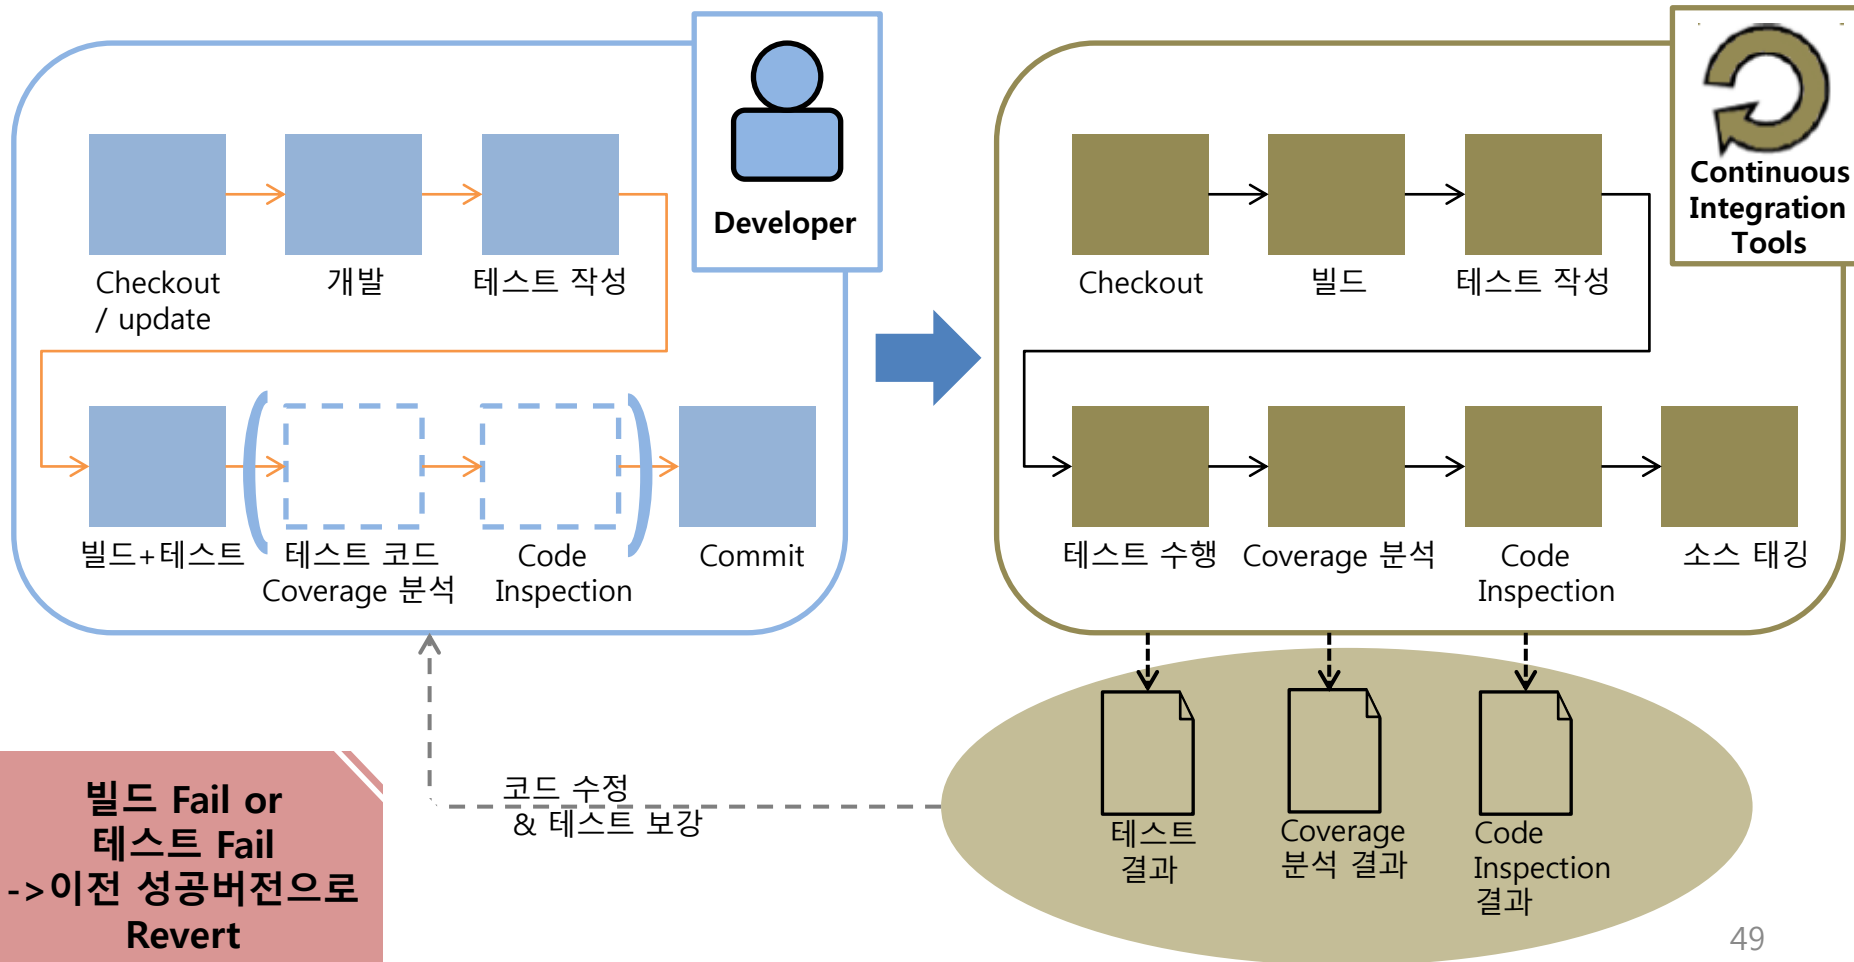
Developer

Checkout / update

개발

테스트 작성

빌드+테스트

테스트 코드 Coverage 분석

Code Inspection

Commit

Continuous Integration Tools

Checkout

빌드

테스트 작성

테스트 수행

Coverage 분석

Code Inspection

소스 태깅

테스트 결과

Coverage 분석 결과

Code Inspection 결과

코드 수정 & 테스트 보강

빌드 Fail or 테스트 Fail ->이전 성공버전으로 Revert

49